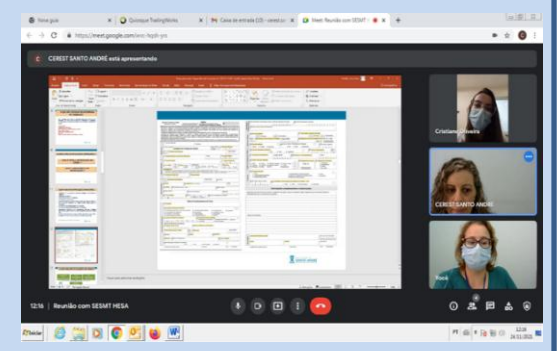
Nova guia | Quiosque TradingWorks | Caixa de entrada (13) - cerest | Meet: Reunião com SESMT

https://meet.google.com/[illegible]

CEREST SANTO ANDRÉ está apresentando

Cristiane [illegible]

CEREST SANTO ANDRÉ

Você

12:16 | Reunião com SESMT HESA

Iniciar

12:16
26/11/2020